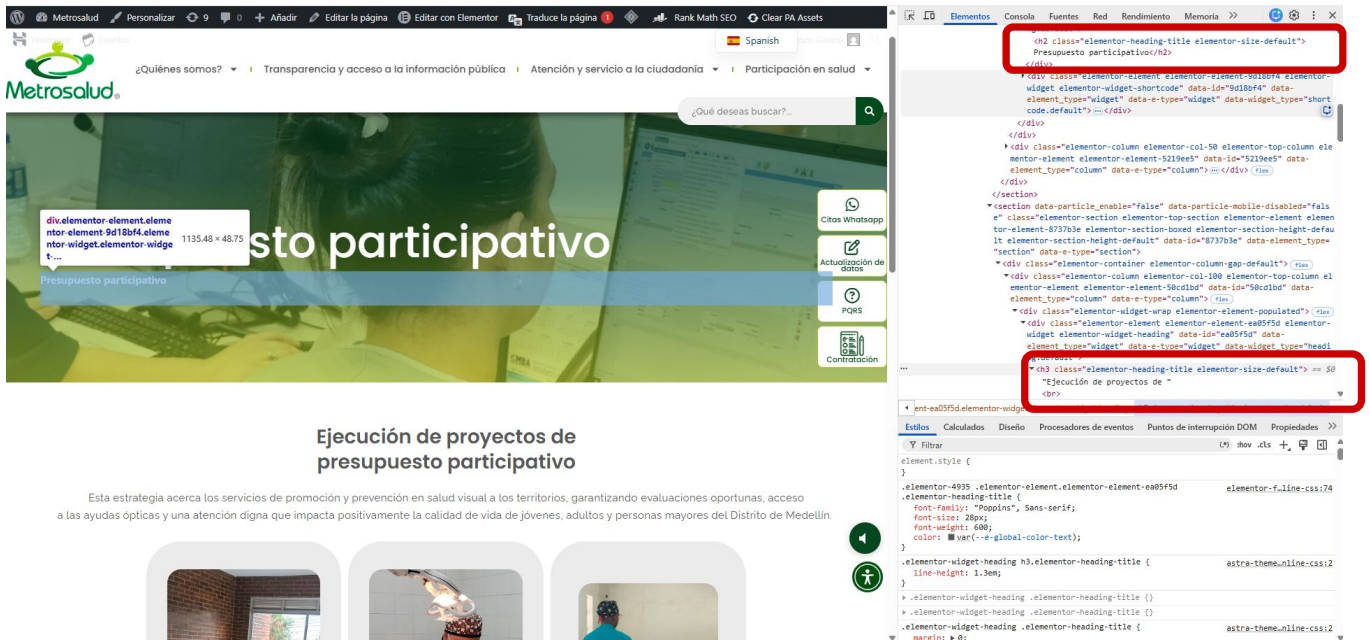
Metrosalud Personalizar 9 0 Añadir Editar la página Editar con Elementor Traduce la página 1 Rank Math SEO Clear PA Assets

Spanish

Metrosalud

¿Quiénes somos? Transparencia y acceso a la información pública Atención y servicio a la ciudadanía Participación en salud

¿Qué deseas buscar?...

div.elementor-element.elementor-element-9d18bf4.elementor-widget.elementor-widget-... 1135.48 × 48.75

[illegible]sto participativo

Presupuesto participativo

Citas Whatsapp

Actualización de datos

PQRS

Contratación

Ejecución de proyectos de presupuesto participativo

Esta estrategia acerca los servicios de promoción y prevención en salud visual a los territorios, garantizando evaluaciones oportunas, acceso a las ayudas ópticas y una atención digna que impacta positivamente la calidad de vida de jóvenes, adultos y personas mayores del Distrito de Medellín.

Elementos Consola Fuentes Red Rendimiento Memoria

<h2 class="elementor-heading-title elementor-size-default">
Presupuesto participativo</h2>
</div>
<div class="elementor-element elementor-element-9d18bf4 elementor-widget elementor-widget-shortcode" data-id="9d18bf4" data-element_type="widget" data-e-type="widget" data-widget_type="shortcode.default"> ··· </div>
</div>
</div>
<div class="elementor-column elementor-col-50 elementor-top-column elementor-element elementor-element-5219ee5" data-id="5219ee5" data-element_type="column" data-e-type="column"> ··· </div> flex
</div>
</section>
<section data-particle_enable="false" data-particle-mobile-disabled="false" class="elementor-section elementor-top-section elementor-element elementor-element-8737b3e elementor-section-boxed elementor-section-height-default elementor-section-height-default" data-id="8737b3e" data-element_type="section" data-e-type="section">
<div class="elementor-container elementor-column-gap-default"> flex
<div class="elementor-column elementor-col-100 elementor-top-column elementor-element elementor-element-50cd1bd" data-id="50cd1bd" data-element_type="column" data-e-type="column"> flex
<div class="elementor-widget-wrap elementor-element-populated"> flex
<div class="elementor-element elementor-element-ea05f5d elementor-widget elementor-widget-heading" data-id="ea05f5d" data-element_type="widget" data-e-type="widget" data-widget_type="heading.default">
<h3 class="elementor-heading-title elementor-size-default"> == $0
"Ejecución de proyectos de "
<br>

ent-ea05f5d.elementor-widge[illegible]

Estilos Calculados Diseño Procesadores de eventos Puntos de interrupción DOM Propiedades

Filtrar :hov .cls

element.style {
}
.elementor-4935 .elementor-element.elementor-element-ea05f5d .elementor-heading-title { elementor-f…line-css:74
font-family: "Poppins", Sans-serif;
font-size: 28px;
font-weight: 600;
color: var(--e-global-color-text);
}
.elementor-widget-heading h3.elementor-heading-title { astra-theme…nline-css:2
line-height: 1.3em;
}
.elementor-widget-heading .elementor-heading-title {}
.elementor-widget-heading .elementor-heading-title {}
.elementor-widget-heading .elementor-heading-title { astra-theme…nline-css:2
margin: 0;